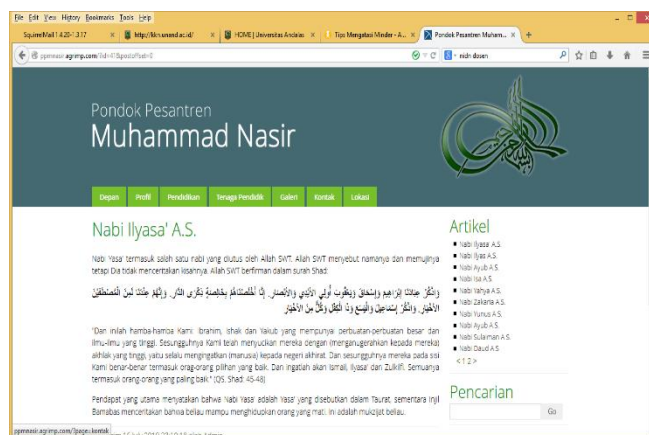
File Edit View History Bookmarks Tools Help

SquirrelMail 1.4.20-1.17 | http://kkn.unand.ac.id/ | HOME | Universitas Andalas | Tips Mengatasi Minder - A... | Pondok Pesantren Muham...

ppmnasir.agrimp.com/?id=41&postid=0

nidn dosen

Pondok Pesantren
Muhammad Nasir

Depan | Profil | Pendidikan | Tenaga Pendidik | Galeri | Kontak | Lokasi

Nabi Ilyasa' A.S.

Nabi Yasa' termasuk salah satu nabi yang diutus oleh Allah SWT. Allah SWT menyebut namanya dan memujinya tetapi Dia tidak menceritakan kisahnya. Allah SWT berfirman dalam surah Shad:

وَاذْكُرْ عِبَادَنَا إِبْرَاهِيمَ وَإِسْحَاقَ وَيَعْقُوبَ أُولِي الْأَيْدِي وَالْأَبْصَارِ. إِنَّا أَخْلَصْنَاهُمْ بِخَالِصَةٍ ذِكْرَى الدَّارِ. وَإِنَّهُمْ عِنْدَنَا لَمِنَ الْمُصْطَفَيْنَ الْأَخْيَارِ. وَاذْكُرْ إِسْمَاعِيلَ وَالْيَسَعَ وَذَا الْكِفْلِ وَكُلٌّ مِنَ الْأَخْيَارِ

"Dan ingatlah hamba-hamba Kami: Ibrahim, Ishak dan Yakub yang mempunyai perbuatan-perbuatan besar dan ilmu-ilmu yang tinggi. Sesungguhnya Kami telah mensucikan mereka dengan (menganugerahkan kepada mereka) akhlak yang tinggi, yaitu selalu mengingatkan (manusia) kepada negeri akhirat. Dan sesungguhnya mereka pada sisi Kami benar-benar termasuk orang-orang pilihan yang baik. Dan ingatlah akan Ismail, Ilyasa' dan Zulkifli. Semuanya termasuk orang-orang yang paling baik." (QS. Shad: 45-48)

Pendapat yang utama menyatakan bahwa 'Nabi Yasa' adalah Yasa' yang disebutkan dalam Taurat, sementara Injil Barnabas menceritakan bahwa beliau mampu menghidupkan orang yang mati. Ini adalah mukjizat beliau.

Artikel
Nabi Ilyasa' A.S.
Nabi Ilyas A.S.
Nabi Ayub A.S.
Nabi Isa A.S.
Nabi Yahya A.S.
Nabi Zakaria A.S.
Nabi Yunus A.S.
Nabi Ayub A.S.
Nabi Sulaiman A.S.
Nabi Daud A.S.
< 1 2 >

Pencarian
Go

ppmnasir.agrimp.com/?page=kontak